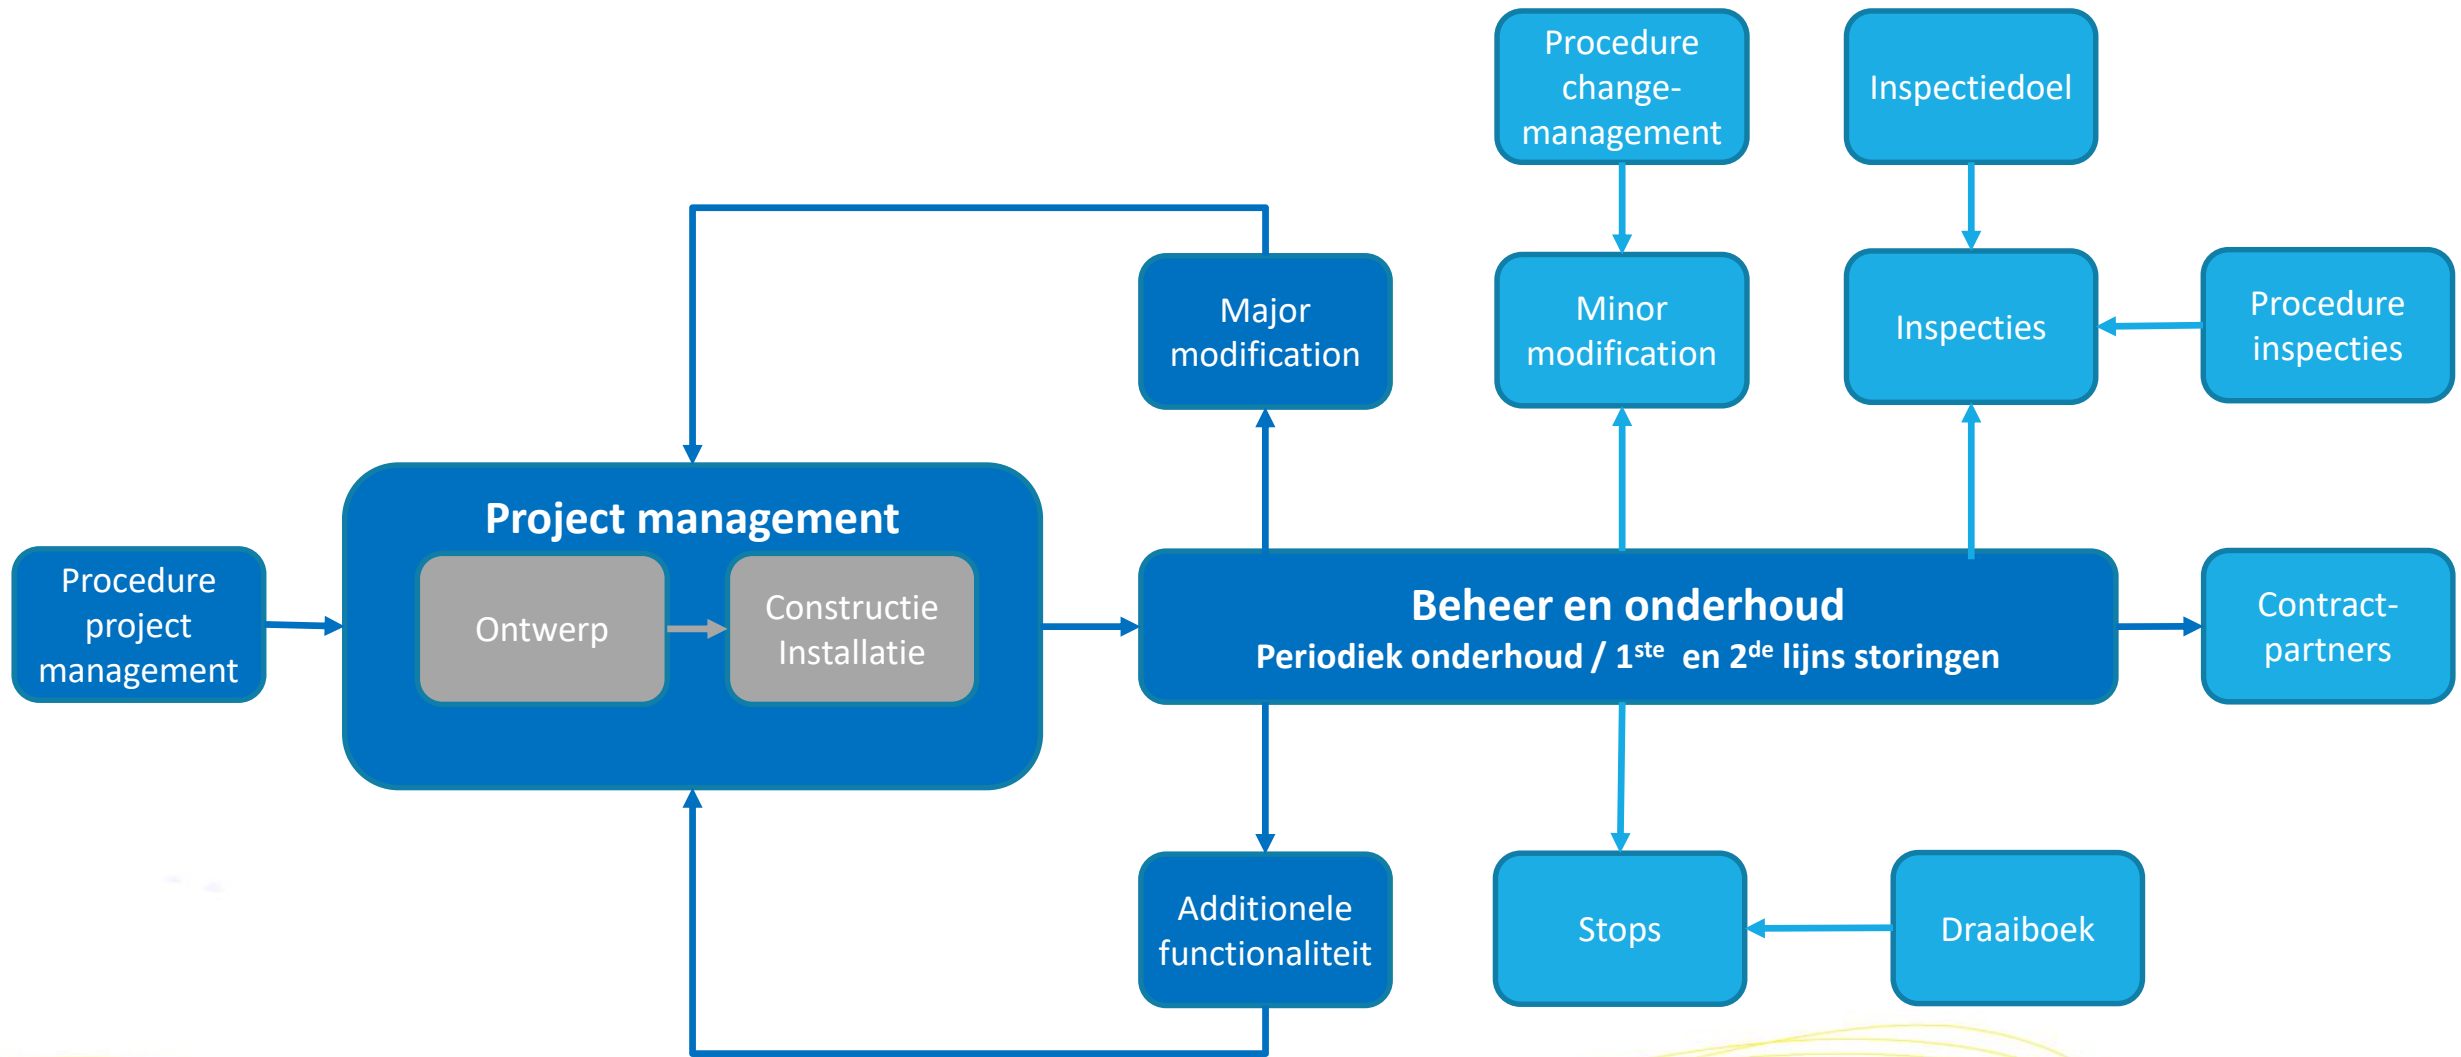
Procedure change-management

Inspectiedoel

Major modification

Minor modification

Inspecties

Procedure inspecties

Project management

Ontwerp

Constructie Installatie

Procedure project management

Beheer en onderhoud
Periodiek onderhoud / 1$^{ste}$ en 2$^{de}$ lijns storingen

Contract-partners

Additionele functionaliteit

Stops

Draaiboek